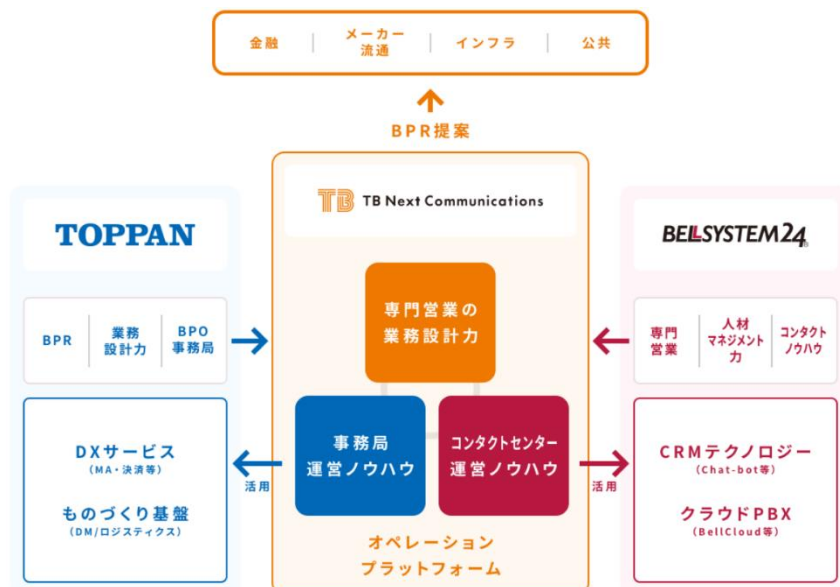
金融 | メーカー流通 | インフラ | 公共

BPR提案

TB TB Next Communications

専門営業の業務設計力

事務局運営ノウハウ

コンタクトセンター運営ノウハウ

オペレーションプラットフォーム

TOPPAN

BPR | 業務設計力 | BPO事務局

DXサービス
（MA・決済等）

ものづくり基盤
（DM/ロジスティクス）

活用

BELLSYSTEM24

専門営業 | 人材マネジメント力 | コンタクトノウハウ

CRMテクノロジー
（Chat-bot等）

クラウドPBX
（BellCloud等）

活用